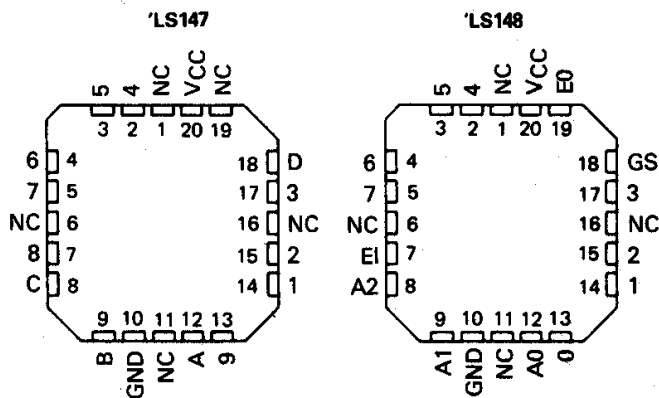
'LS147

5 4 NC VCC NC
3 2 1 20 19

6 4
7 5
NC 6
8 7
C 8

18 D
17 3
16 NC
15 2
14 1

9 10 11 12 13
B GND NC A 9

'LS148

5 4 NC VCC E0
3 2 1 20 19

6 4
7 5
NC 6
EI 7
A2 8

18 GS
17 3
16 NC
15 2
14 1

9 10 11 12 13
A1 GND NC A0 0